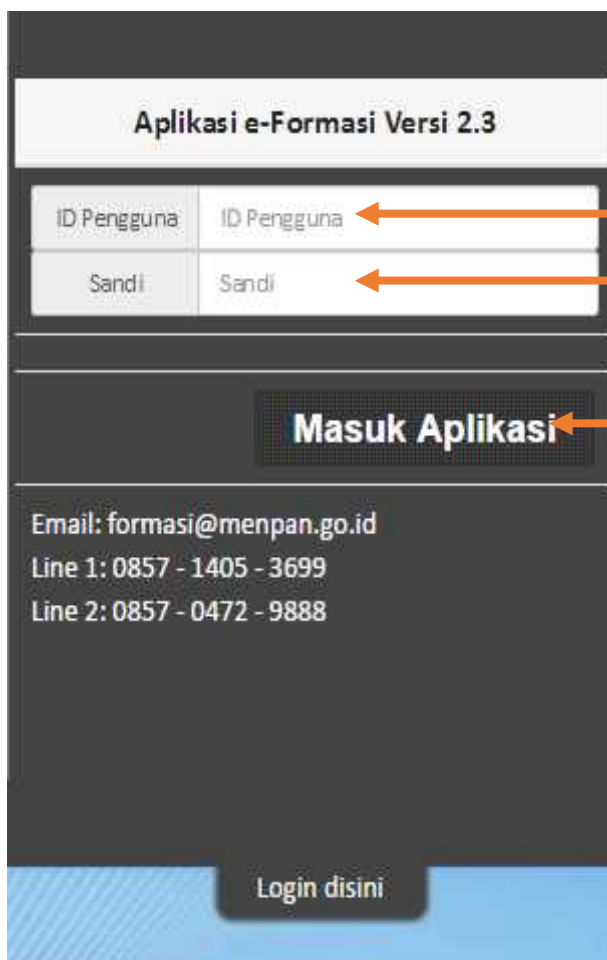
Aplikasi e-Formasi Versi 2.3

| ID Pengguna | ID Pengguna |
|---|---|
| Sandi | Sandi |

Masuk Aplikasi

Email: formasi@menpan.go.id
Line 1: 0857 - 1405 - 3699
Line 2: 0857 - 0472 - 9888

Login disini